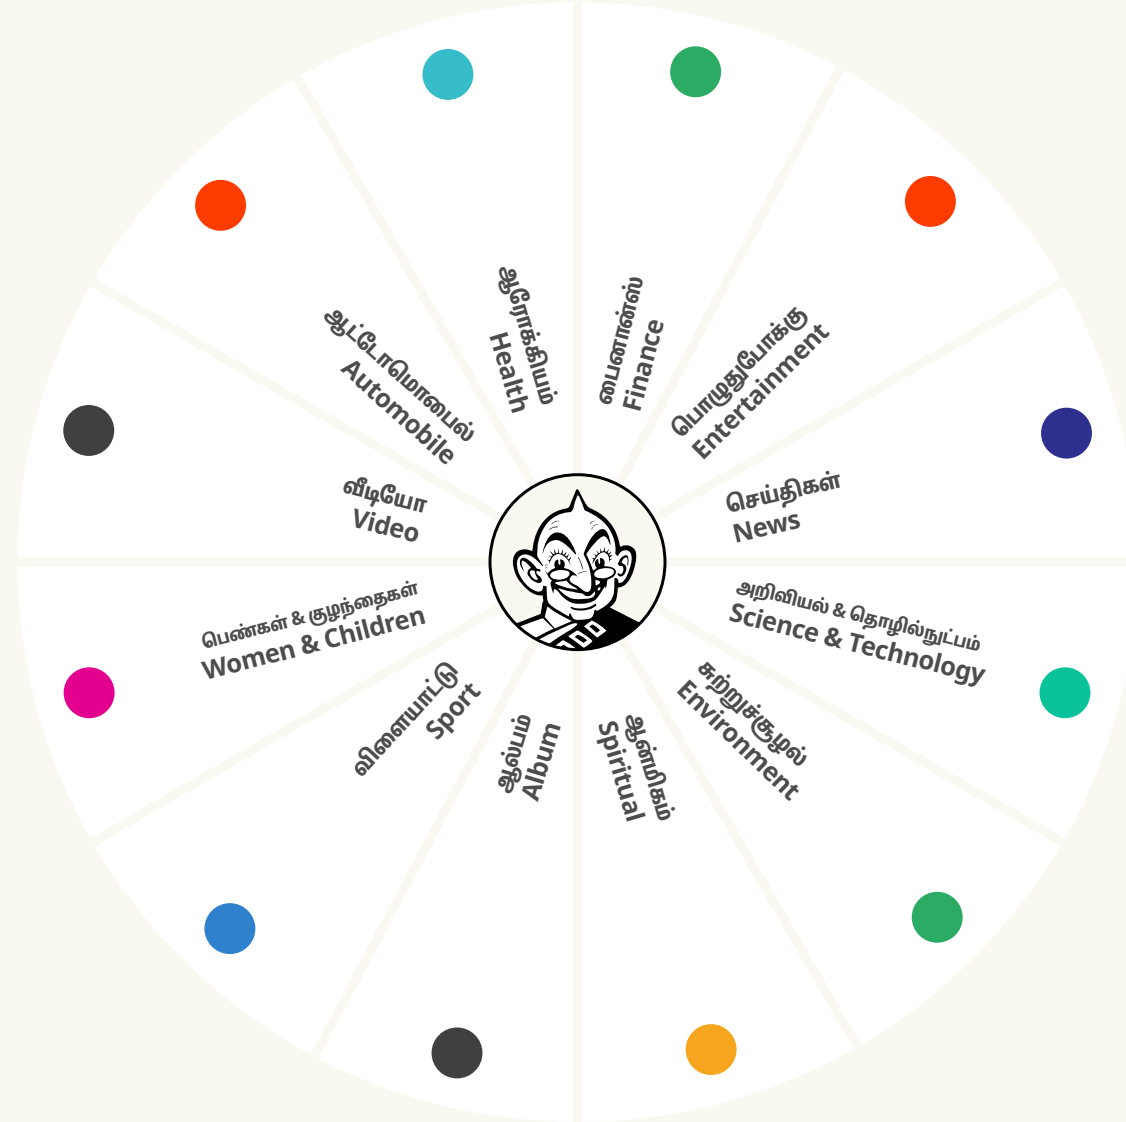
ஆரோக்கியம்
Health

பைனான்ஸ்
Finance

பொழுதுபோக்கு
Entertainment

ஆட்டோமொபைல்
Automobile

செய்திகள்
News

வீடியோ
Video

அறிவியல் & தொழில்நுட்பம்
Science & Technology

பெண்கள் & குழந்தைகள்
Women & Children

விளையாட்டு
Sport

ஆல்பம்
Album

ஆன்மிகம்
Spiritual

சுற்றுச்சூழல்
Environment